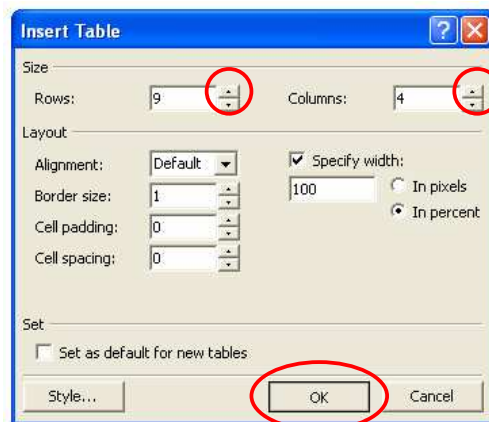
Insert Table

Size

Rows: 9

Columns: 4

Layout

Alignment: Default

Specify width:

Border size: 1

100

In pixels

In percent

Cell padding: 0

Cell spacing: 0

Set

Set as default for new tables

Style...

OK

Cancel